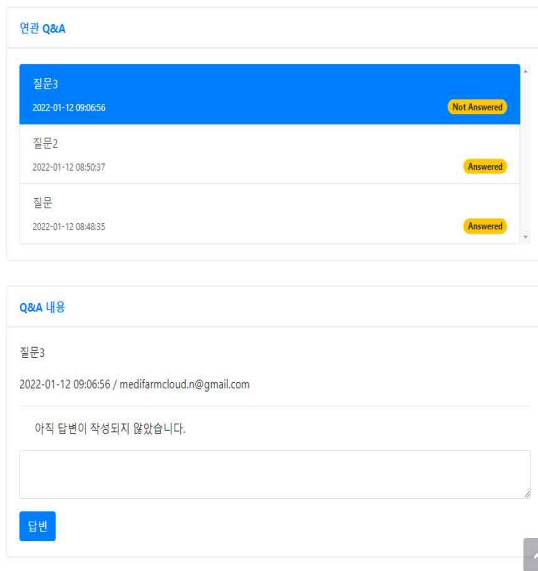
연관 Q&A

질문3
2022-01-12 09:06:56
Not Answered

질문2
2022-01-12 08:50:37
Answered

질문
2022-01-12 08:48:35
Answered

Q&A 내용

질문3

2022-01-12 09:06:56 / medifarmcloud.n@gmail.com

아직 답변이 작성되지 않았습니다.

답변